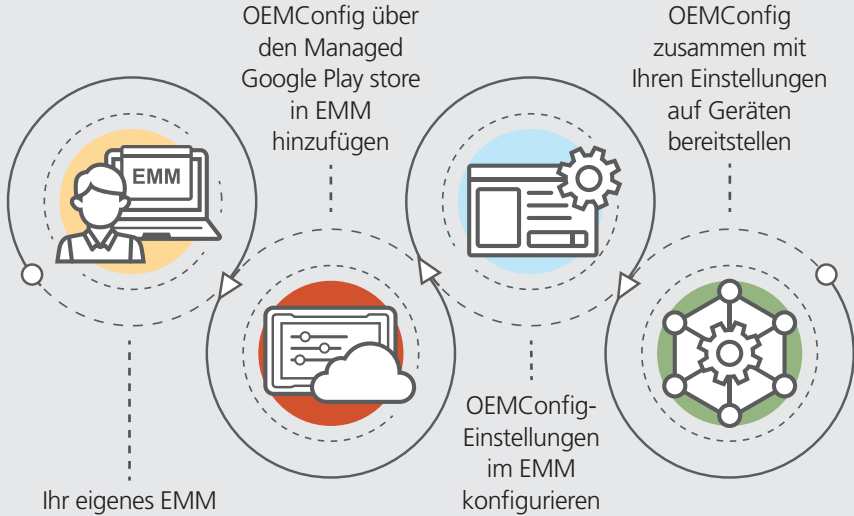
OEMConfig über den Managed Google Play store in EMM hinzufügen

OEMConfig zusammen mit Ihren Einstellungen auf Geräten bereitstellen

EMM

OEMConfig-Einstellungen im EMM konfigurieren

Ihr eigenes EMM